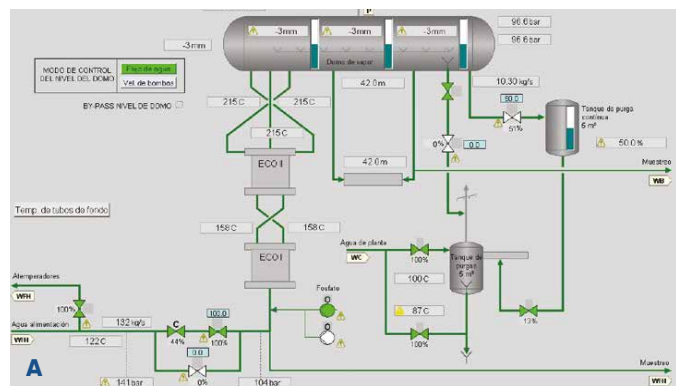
P
-3mm
-3mm
-3mm
96.6 bar
96.6 bar
-3mm
MODO DE CONTROL DEL NIVEL DEL DOMO
Flujo de agua
Vel de bombas
Domo de vapor
BY-PASS NIVEL DE DOMO
215 C
215 C
42.0 m
10.30 kg/s
60.0
Tanque de purga continua 6 m³
51%
215 C
0%
0.0
50.0 %
ECO II
42.0 m
Muestreo
WB
Temp. de tubos de fondo
158 C
158 C
Agua de planta
WC
Tanque de purga 5 m³
ECO I
100 C
Atemperadores
WH
100%
Fosfato
87 C
13%
Agua alimentación
132 kg/s
100.0
C
WH
122 C
44%
100%
100%
0.0
A
141 bar
0%
104 bar
Muestreo
WH